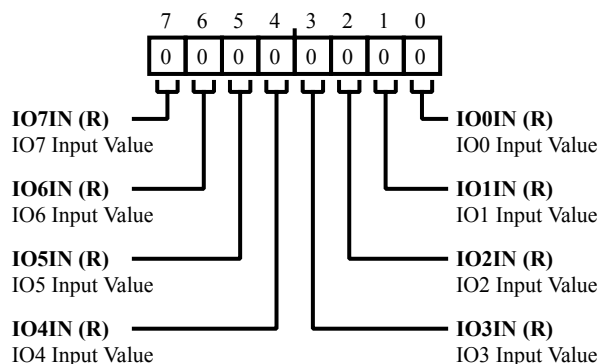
7 6 5 4 3 2 1 0

0 0 0 0 0 0 0 0

IO7IN (R)
IO7 Input Value

IO0IN (R)
IO0 Input Value

IO6IN (R)
IO6 Input Value

IO1IN (R)
IO1 Input Value

IO5IN (R)
IO5 Input Value

IO2IN (R)
IO2 Input Value

IO4IN (R)
IO4 Input Value

IO3IN (R)
IO3 Input Value